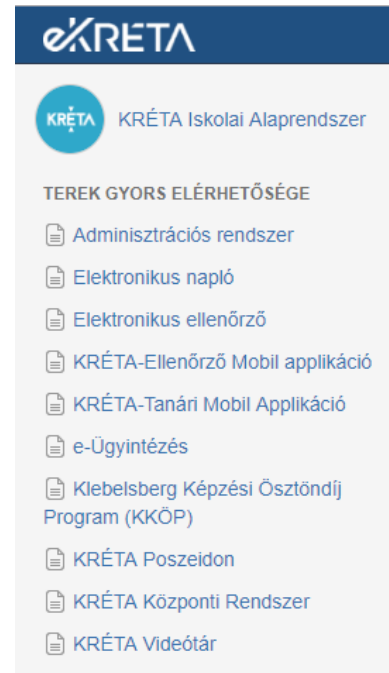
eKRETA

KRÉTA

KRÉTA Iskolai Alaprendszer

TEREK GYORS ELÉRHETŐSÉGE

Adminisztrációs rendszer

Elektronikus napló

Elektronikus ellenőrző

KRÉTA-Ellenőrző Mobil applikáció

KRÉTA-Tanári Mobil Applikáció

e-Ügyintézés

Klebelsberg Képzési Ösztöndíj Program (KKÖP)

KRÉTA Poszeidon

KRÉTA Központi Rendszer

KRÉTA Videótár